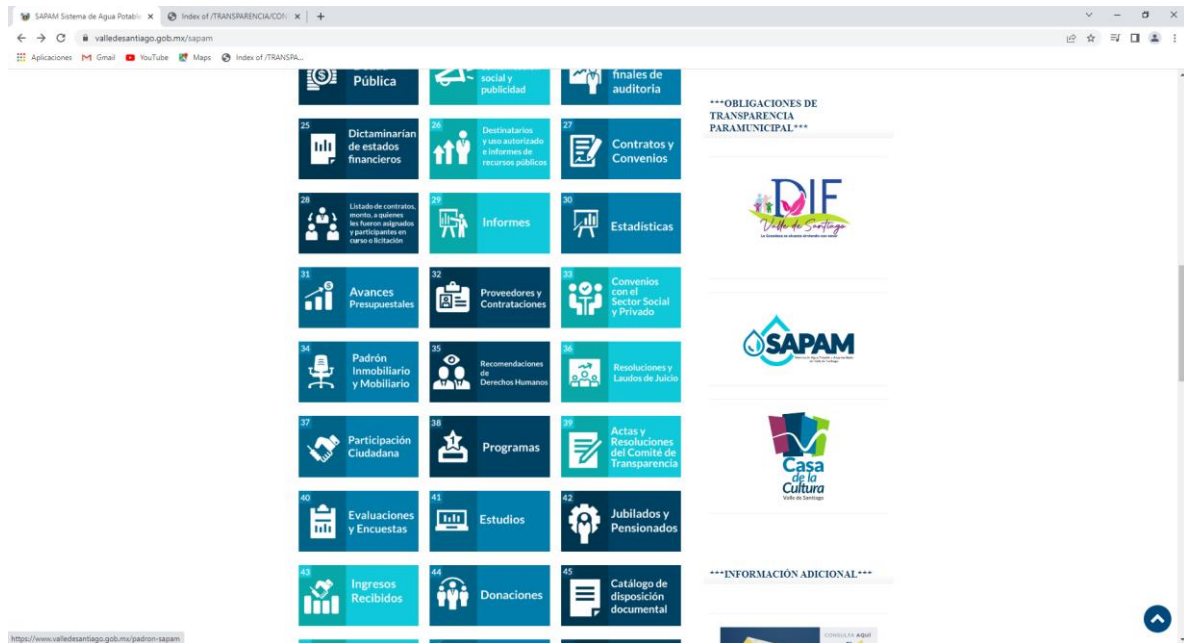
SAPAM Sistema de Agua Potable × Index of /TRANSPARENCIA/CON × +

valledesantiago.gob.mx/sapam

Aplicaciones Gmail YouTube Maps Index of /TRANSPA...

Pública

social y publicidad

finales de auditoria

25 Dictaminarían de estados financieros

26 Destinatarios y uso autorizado e informes de recursos públicos

27 Contratos y Convenios

28 Listado de contratos, monto, a quienes les fueron asignados y participantes en curso o licitación

29 Informes

30 Estadísticas

31 Avances Presupuestales

32 Proveedores y Contrataciones

33 Convenios con el Sector Social y Privado

34 Padrón Inmobiliario y Mobiliario

35 Recomendaciones de Derechos Humanos

36 Resoluciones y Laudos de Juicio

37 Participación Ciudadana

38 Programas

39 Actas y Resoluciones del Comité de Transparencia

40 Evaluaciones y Encuestas

41 Estudios

42 Jubilados y Pensionados

43 Ingresos Recibidos

44 Donaciones

45 Catálogo de disposición documental

***OBLIGACIONES DE TRANSPARENCIA PARAMUNICIPAL***

DIF Valle de Santiago

SAPAM

Casa de la Cultura Valle de Santiago

***INFORMACIÓN ADICIONAL***

CONSULTA AQUÍ

https://www.valledesantiago.gob.mx/padron-sapam